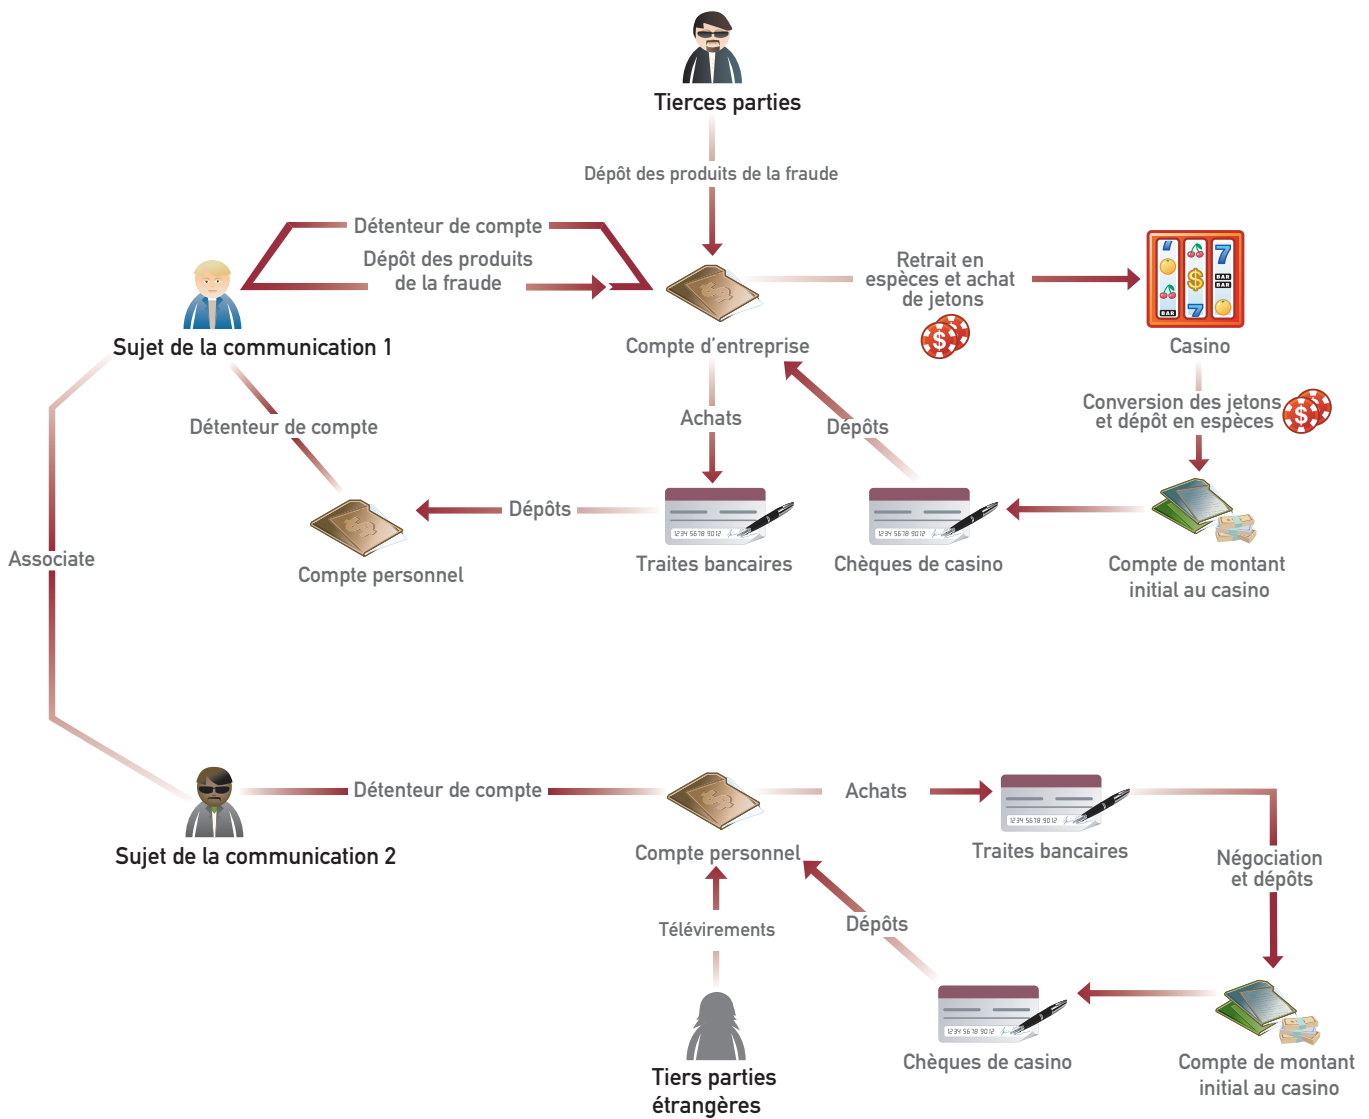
Tierces parties

Dépôt des produits de la fraude

Détenteur de compte

Dépôt des produits de la fraude

Sujet de la communication 1

Compte d'entreprise

Retrait en espèces et achat de jetons

Casino

Conversion des jetons et dépôt en espèces

Achats

Dépôts

Détenteur de compte

Dépôts

Compte personnel

Traites bancaires

Chèques de casino

Compte de montant initial au casino

Associate

Sujet de la communication 2

Détenteur de compte

Compte personnel

Achats

Traites bancaires

Négociation et dépôts

Télévirements

Dépôts

Tiers parties étrangères

Chèques de casino

Compte de montant initial au casino